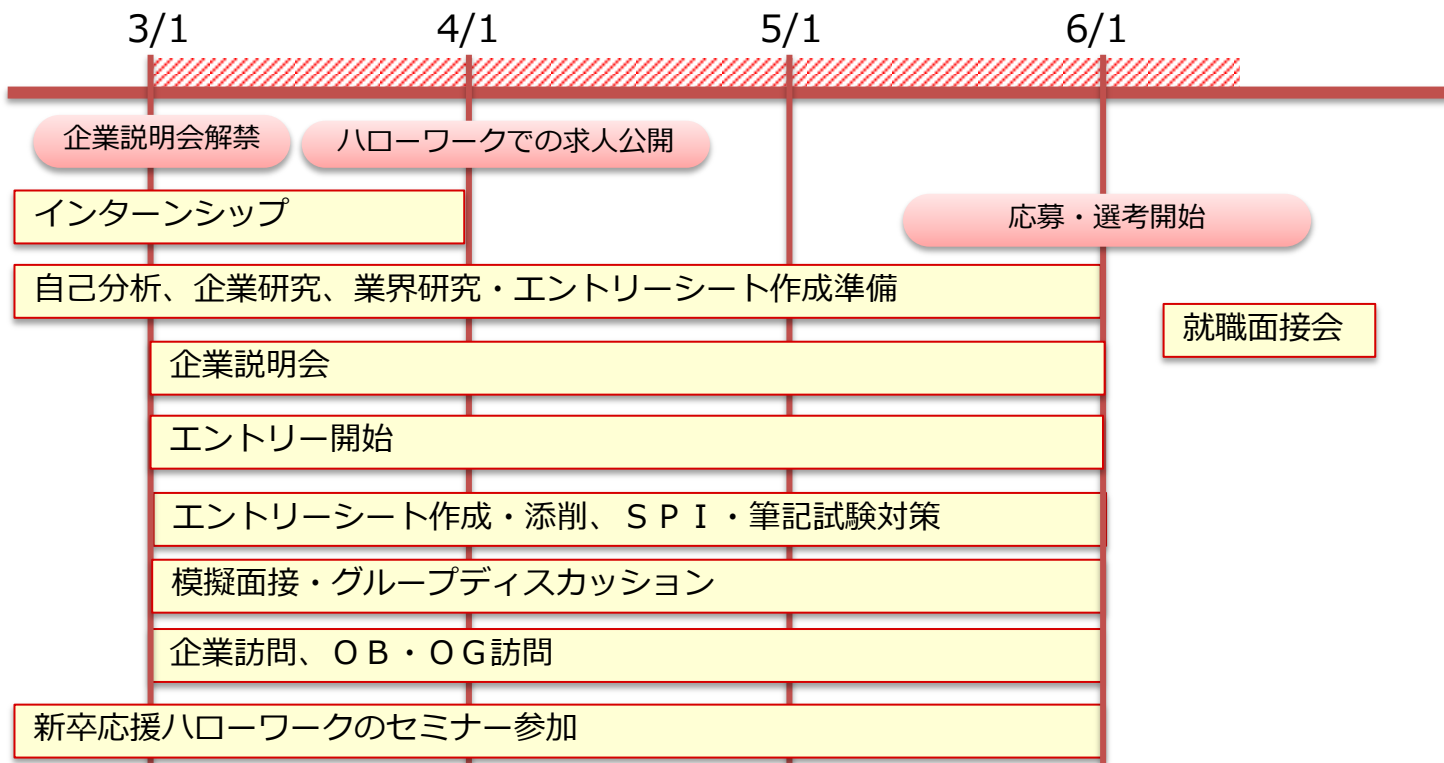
3/1 4/1 5/1 6/1

企業説明会解禁

ハローワークでの求人公開

インターンシップ

応募・選考開始

自己分析、企業研究、業界研究・エントリーシート作成準備

就職面接会

企業説明会

エントリー開始

エントリーシート作成・添削、ＳＰＩ・筆記試験対策

模擬面接・グループディスカッション

企業訪問、ＯＢ・ＯＧ訪問

新卒応援ハローワークのセミナー参加